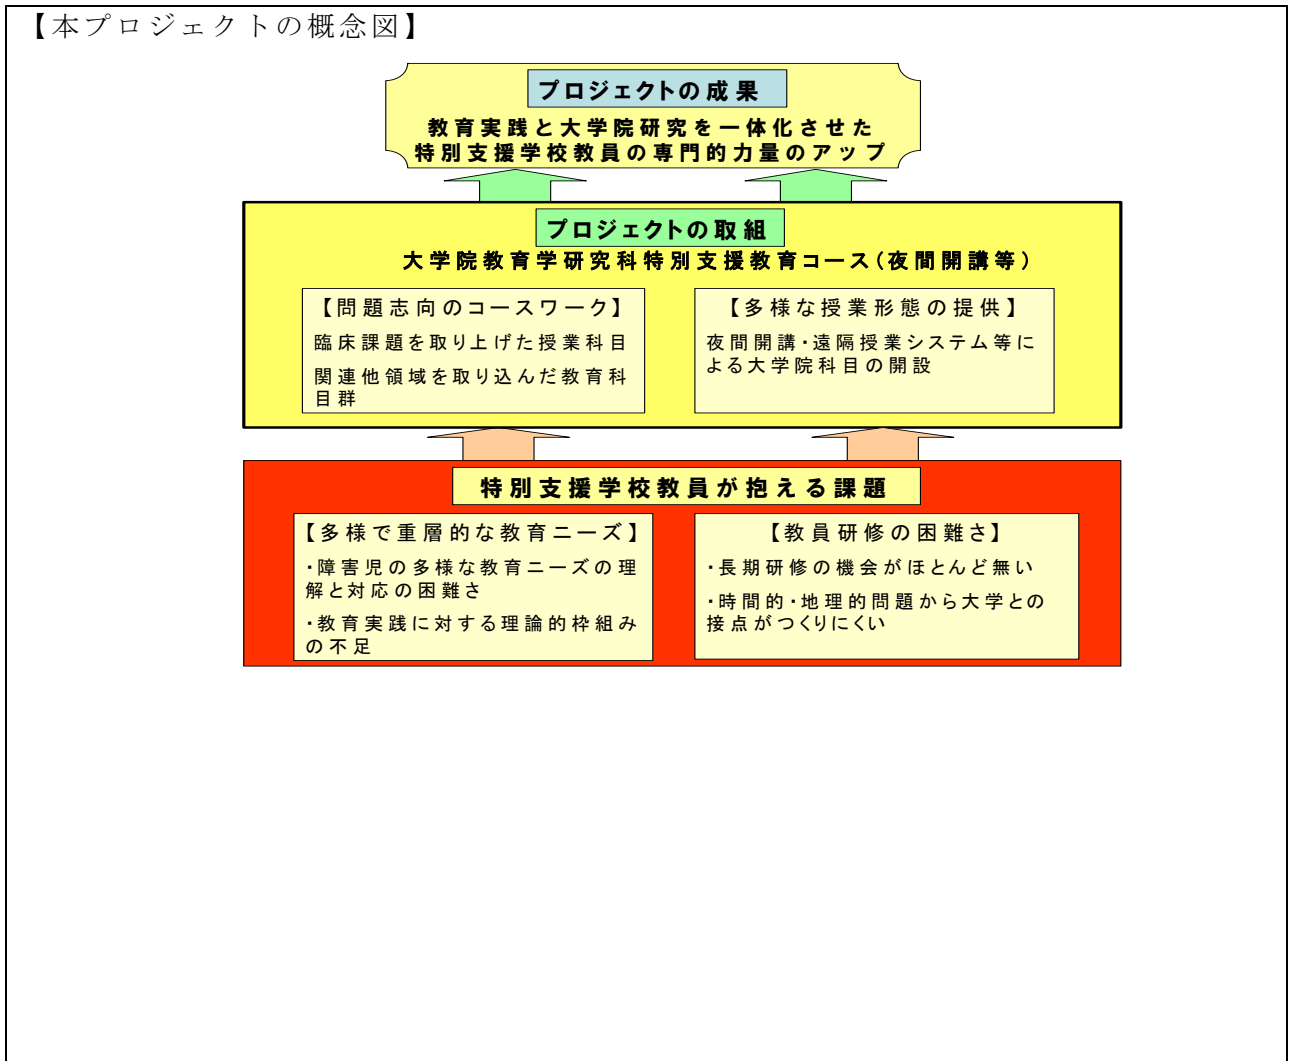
【本プロジェクトの概念図】

プロジェクトの成果

教育実践と大学院研究を一体化させた
特別支援学校教員の専門的力量のアップ

プロジェクトの取組

大学院教育学研究科特別支援教育コース（夜間開講等）

【問題志向のコースワーク】

臨床課題を取り上げた授業科目

関連他領域を取り込んだ教育科目群

【多様な授業形態の提供】

夜間開講・遠隔授業システム等による大学院科目の開設

特別支援学校教員が抱える課題

【多様で重層的な教育ニーズ】

・障害児の多様な教育ニーズの理解と対応の困難さ

・教育実践に対する理論的枠組みの不足

【教員研修の困難さ】

・長期研修の機会がほとんど無い

・時間的・地理的問題から大学との接点がつくりにくい